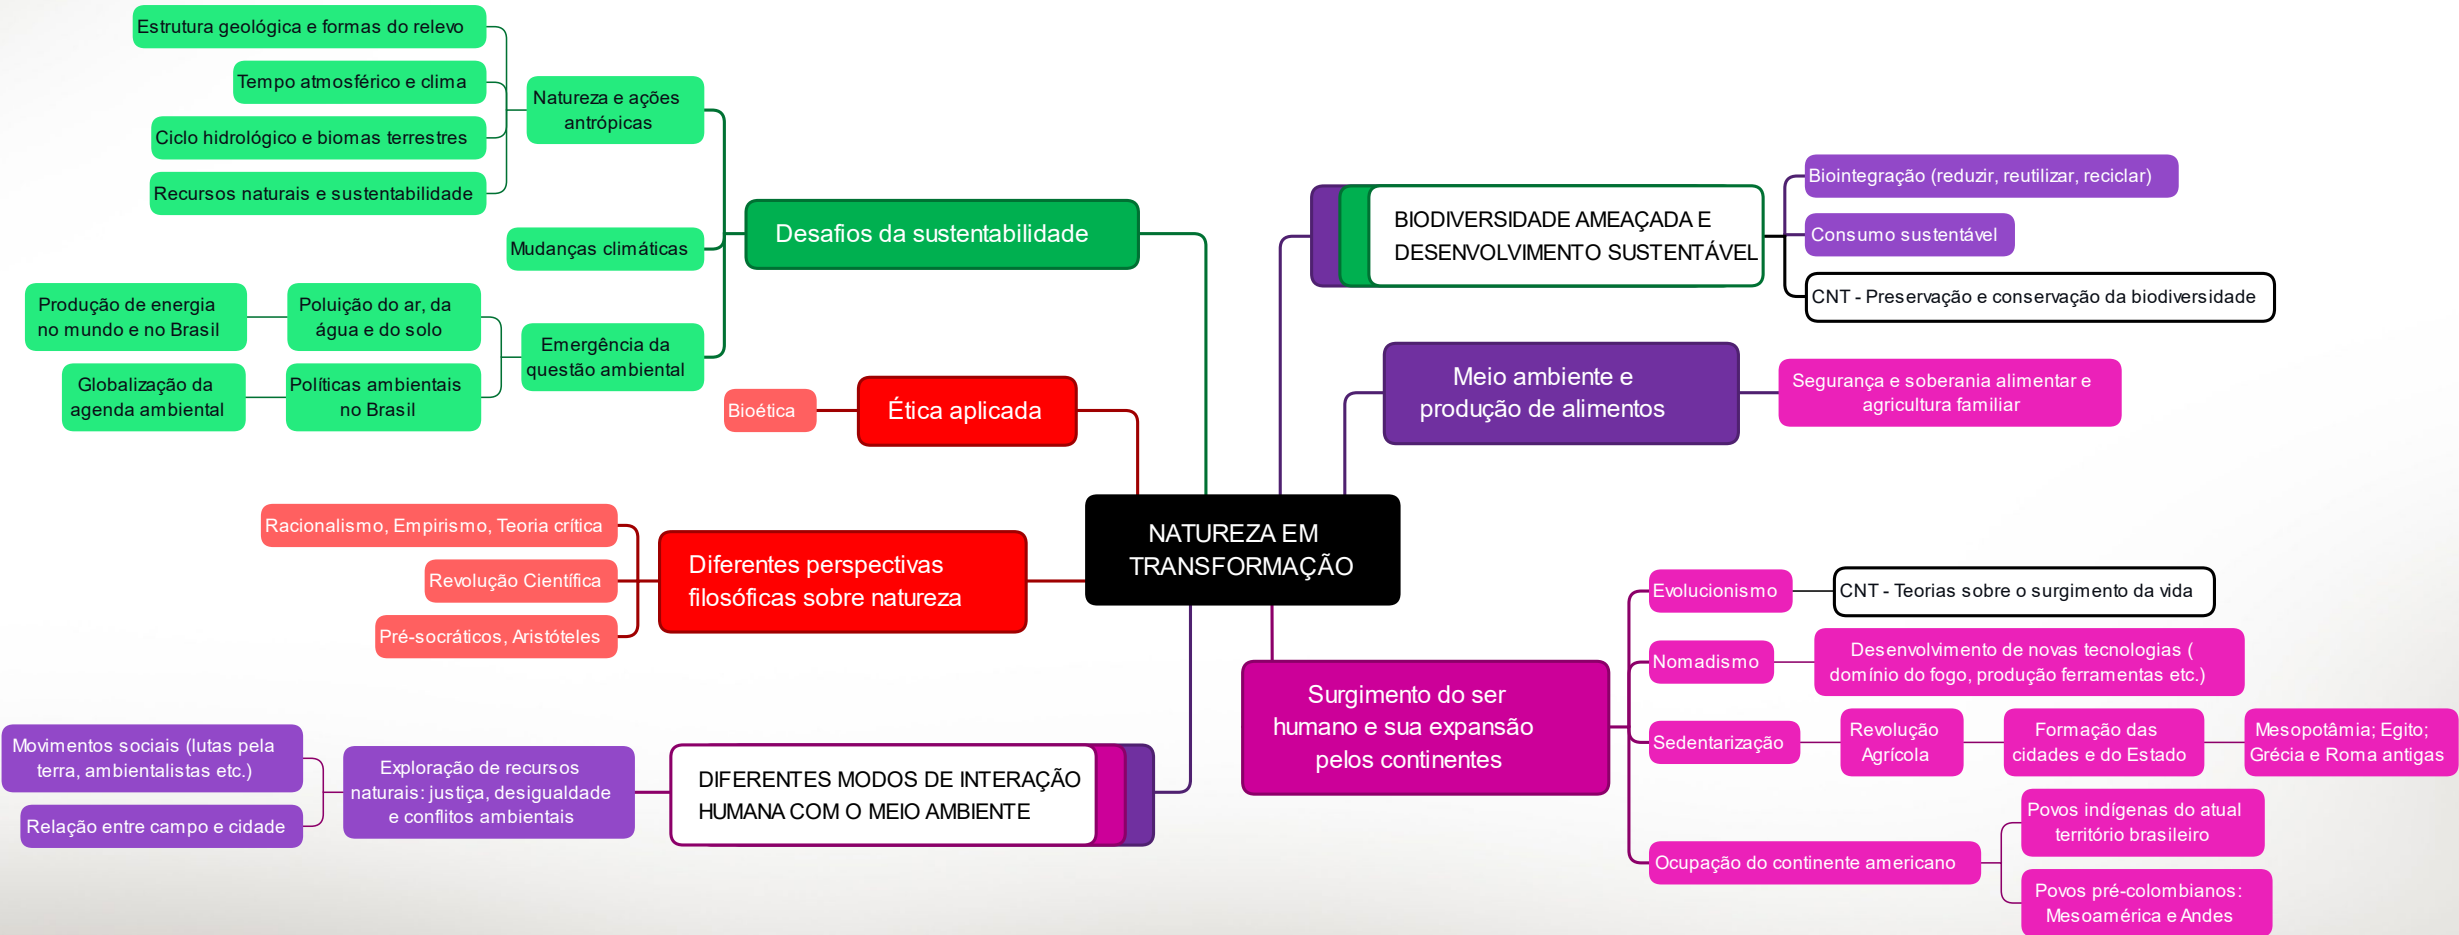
NATUREZA EM TRANSFORMAÇÃO

Desafios da sustentabilidade

Natureza e ações antrópicas

Estrutura geológica e formas do relevo

Tempo atmosférico e clima

Ciclo hidrológico e biomas terrestres

Recursos naturais e sustentabilidade

Mudanças climáticas

Emergência da questão ambiental

Poluição do ar, da água e do solo

Produção de energia no mundo e no Brasil

Políticas ambientais no Brasil

Globalização da agenda ambiental

Ética aplicada

Bioética

Diferentes perspectivas filosóficas sobre natureza

Racionalismo, Empirismo, Teoria crítica

Revolução Científica

Pré-socráticos, Aristóteles

DIFERENTES MODOS DE INTERAÇÃO HUMANA COM O MEIO AMBIENTE

Exploração de recursos naturais: justiça, desigualdade e conflitos ambientais

Movimentos sociais (lutas pela terra, ambientalistas etc.)

Relação entre campo e cidade

BIODIVERSIDADE AMEAÇADA E DESENVOLVIMENTO SUSTENTÁVEL

Biointegração (reduzir, reutilizar, reciclar)

Consumo sustentável

CNT - Preservação e conservação da biodiversidade

Meio ambiente e produção de alimentos

Segurança e soberania alimentar e agricultura familiar

Surgimento do ser humano e sua expansão pelos continentes

Evolucionismo

CNT - Teorias sobre o surgimento da vida

Nomadismo

Desenvolvimento de novas tecnologias ( domínio do fogo, produção ferramentas etc.)

Sedentarização

Revolução Agrícola

Formação das cidades e do Estado

Mesopotâmia; Egito; Grécia e Roma antigas

Ocupação do continente americano

Povos indígenas do atual território brasileiro

Povos pré-colombianos: Mesoamérica e Andes